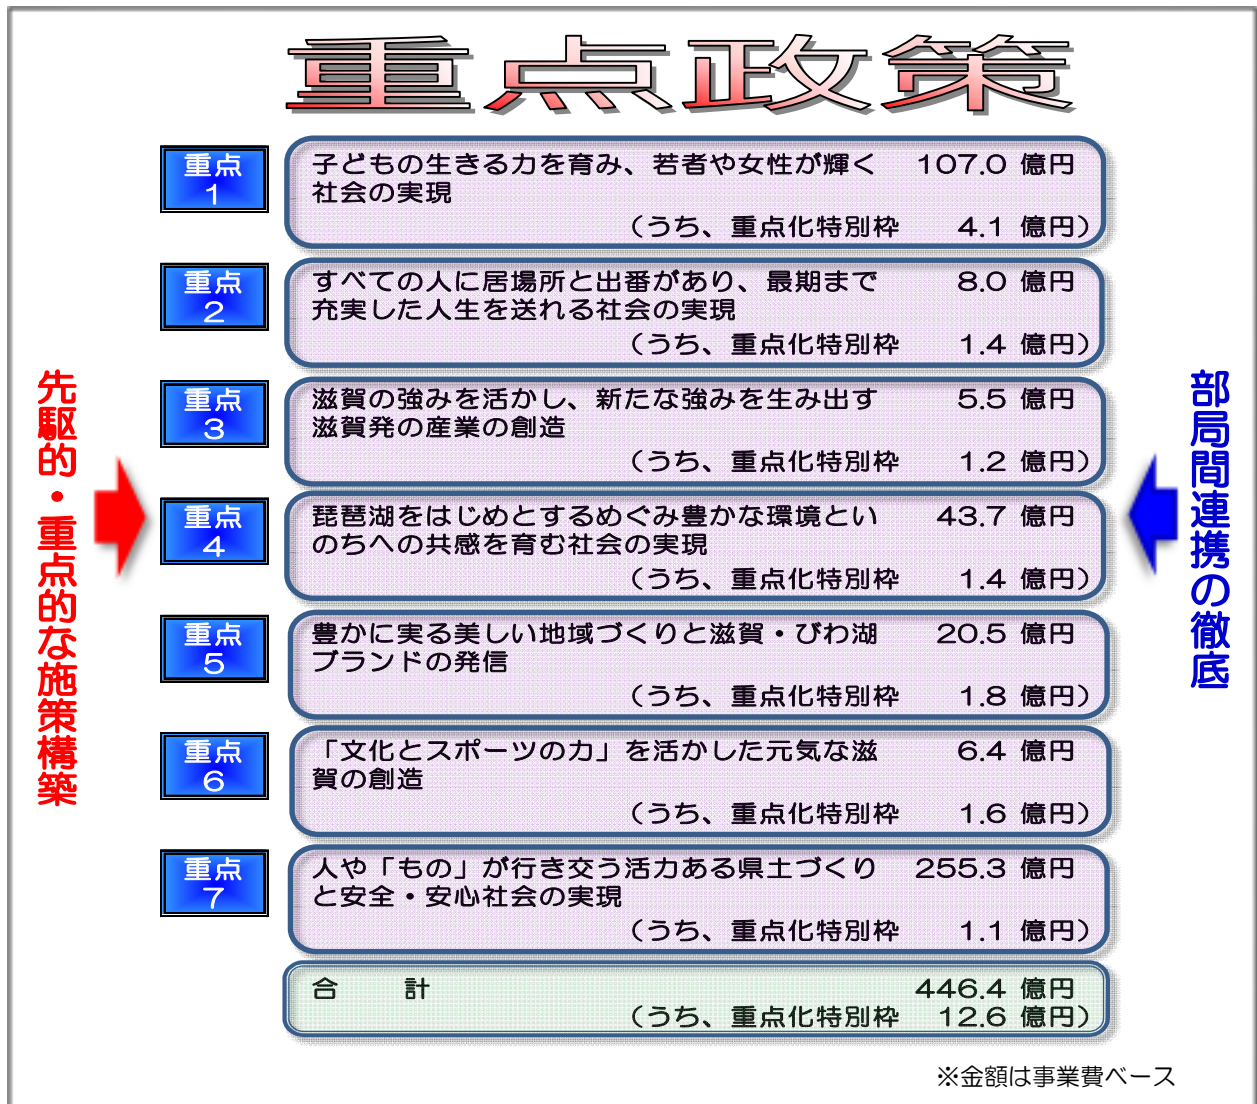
重点政策

先駆的・重点的な施策構築

部局間連携の徹底

重点 1
子どもの生きる力を育み、若者や女性が輝く社会の実現 107.0 億円
（うち、重点化特別枠 4.1 億円）

重点 2
すべての人に居場所と出番があり、最期まで充実した人生を送れる社会の実現 8.0 億円
（うち、重点化特別枠 1.4 億円）

重点 3
滋賀の強みを活かし、新たな強みを生み出す滋賀発の産業の創造 5.5 億円
（うち、重点化特別枠 1.2 億円）

重点 4
琵琶湖をはじめとするめぐみ豊かな環境といのちへの共感を育む社会の実現 43.7 億円
（うち、重点化特別枠 1.4 億円）

重点 5
豊かに実る美しい地域づくりと滋賀・びわ湖ブランドの発信 20.5 億円
（うち、重点化特別枠 1.8 億円）

重点 6
「文化とスポーツの力」を活かした元気な滋賀の創造 6.4 億円
（うち、重点化特別枠 1.6 億円）

重点 7
人や「もの」が行き交う活力ある県土づくりと安全・安心社会の実現 255.3 億円
（うち、重点化特別枠 1.1 億円）

合　計 446.4 億円
（うち、重点化特別枠 12.6 億円）

※金額は事業費ベース